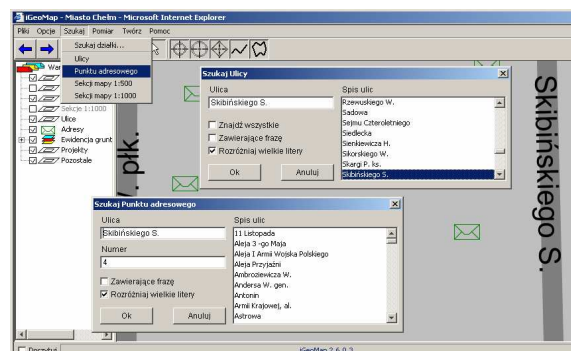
iGeoMap - Miasto Chełm - Microsoft Internet Explorer

Pliki Opcje Szukaj Pomiar Twórz Pomoc

Szukaj działki...
Ulice
Punktu adresowego
Sekcji mapy 1:500
Sekcji mapy 1:1000

War
Sekcje 1:1000
Ulice
Adresy
Ewidencja grunt
Projekty
Pozostałe

Szukaj Ulicy
Ulica
Skibińskiego S.
Znajdź wszystkie
Zawierające frazę
Rozróżniaj wielkie litery
Ok
Anuluj
Spis ulic
Rzewuskiego W.
Sadowa
Sejmu Czteroletniego
Siedlecka
Sienkiewicza H.
Sikorskiego W.
Skargi P. ks.
Skibińskiego S.

Skibińskiego S.

płk.

Szukaj Punktu adresowego
Ulica
Skibińskiego S.
Numer
4
Zawierające frazę
Rozróżniaj wielkie litery
Ok
Anuluj
Spis ulic
11 Listopada
Aleja 3 -go Maja
Aleja I Armii Wojska Polskiego
Aleja Przyjaźni
Ambroziewicza W.
Andersa W. gen.
Antonin
Armii Krajowej, al.
Astrowa

Descriptive
iGeoMap 2.6.0.3